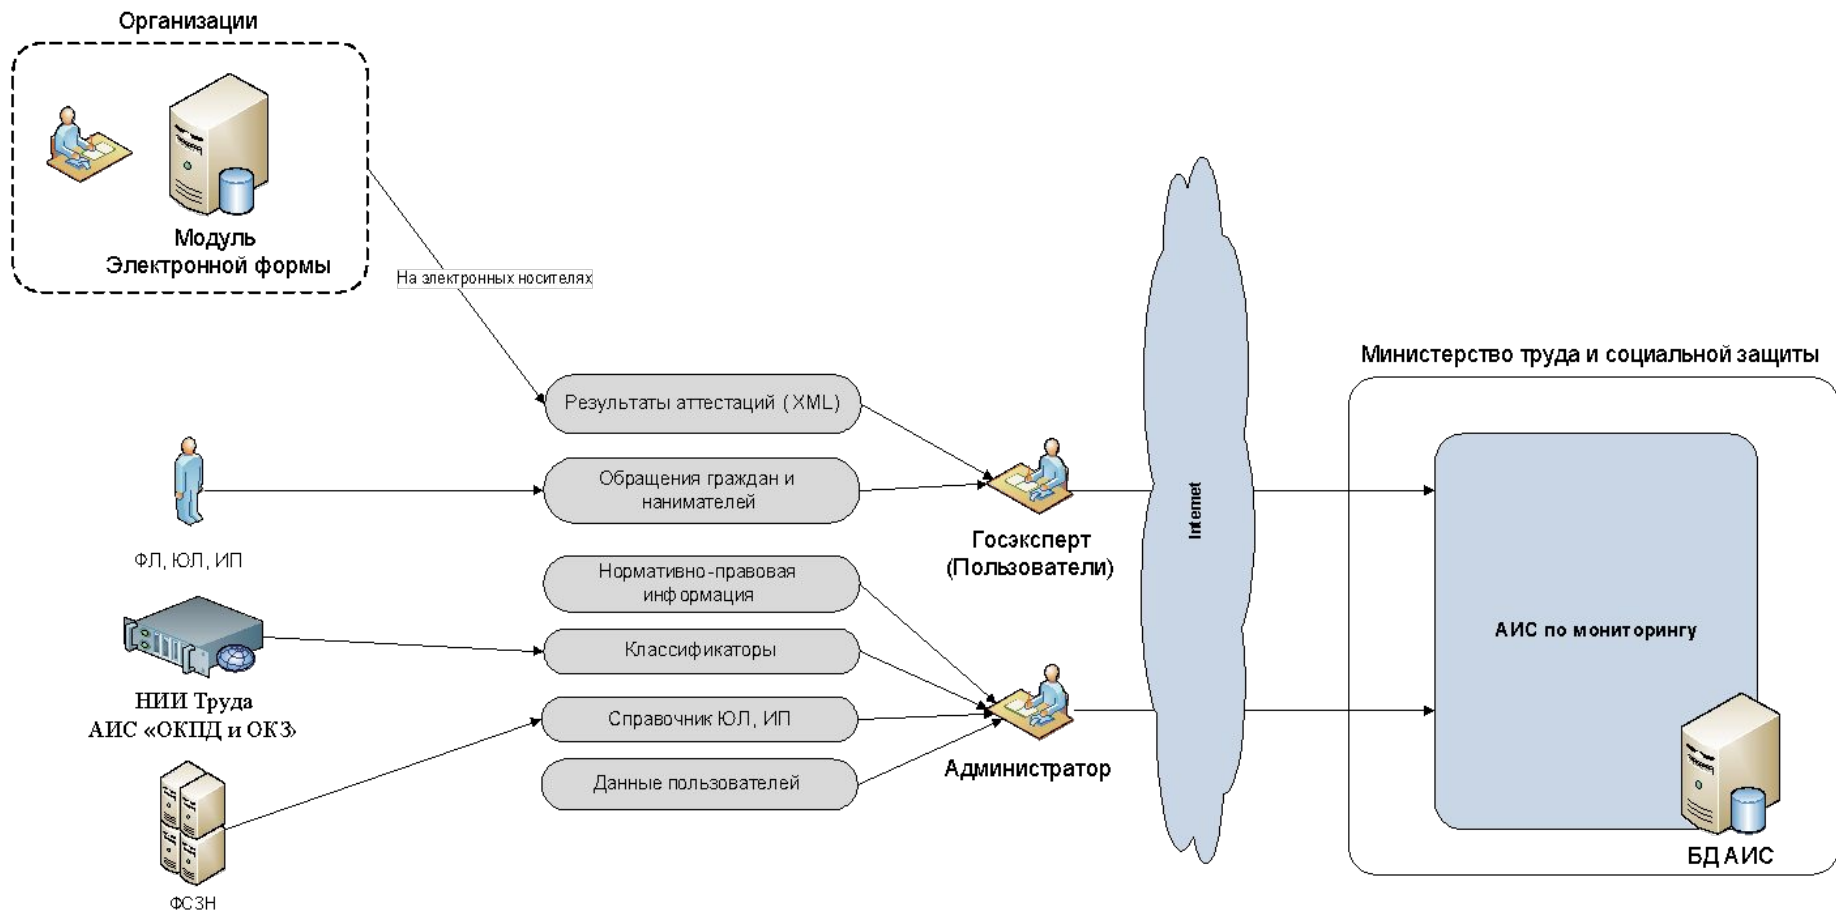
Организации

Модуль Электронной формы

На электронных носителях

Результаты аттестаций (XML)

Обращения граждан и нанимателей

Нормативно-правовая информация

Классификаторы

Справочник ЮЛ, ИП

Данные пользователей

ФЛ, ЮЛ, ИП

НИИ Труда
АИС «ОКПД и ОКЗ»

ФСЗН

Госэксперт
(Пользователи)

Администратор

Internet

Министерство труда и социальной защиты

АИС по мониторингу

БД АИС